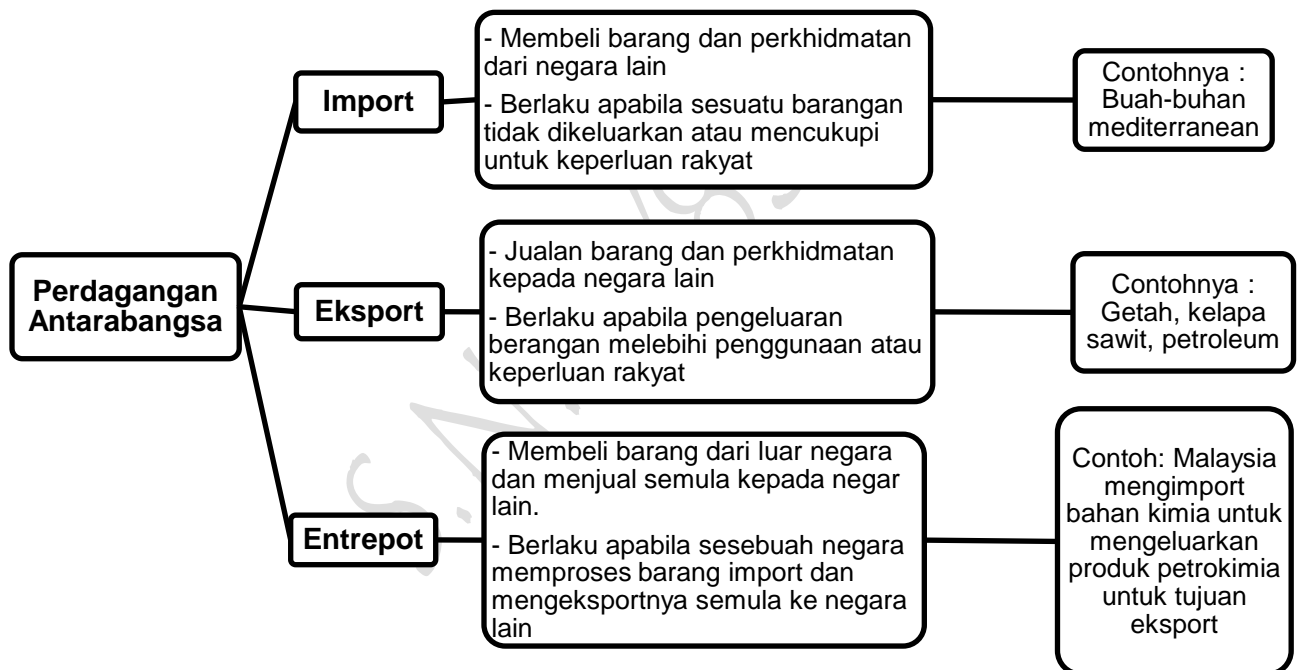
Perdagangan Antarabangsa

Import

- Membeli barang dan perkhidmatan dari negara lain

- Berlaku apabila sesuatu barangan tidak dikeluarkan atau mencukupi untuk keperluan rakyat

Contohnya : Buah-buhan mediterranean

Eksport

- Jualan barang dan perkhidmatan kepada negara lain

- Berlaku apabila pengeluaran berangan melebihi penggunaan atau keperluan rakyat

Contohnya : Getah, kelapa sawit, petroleum

Entrepot

- Membeli barang dari luar negara dan menjual semula kepada negar lain.

- Berlaku apabila sesebuah negara memproses barang import dan mengeksportnya semula ke negara lain

Contoh: Malaysia mengimport bahan kimia untuk mengeluarkan produk petrokimia untuk tujuan eksport